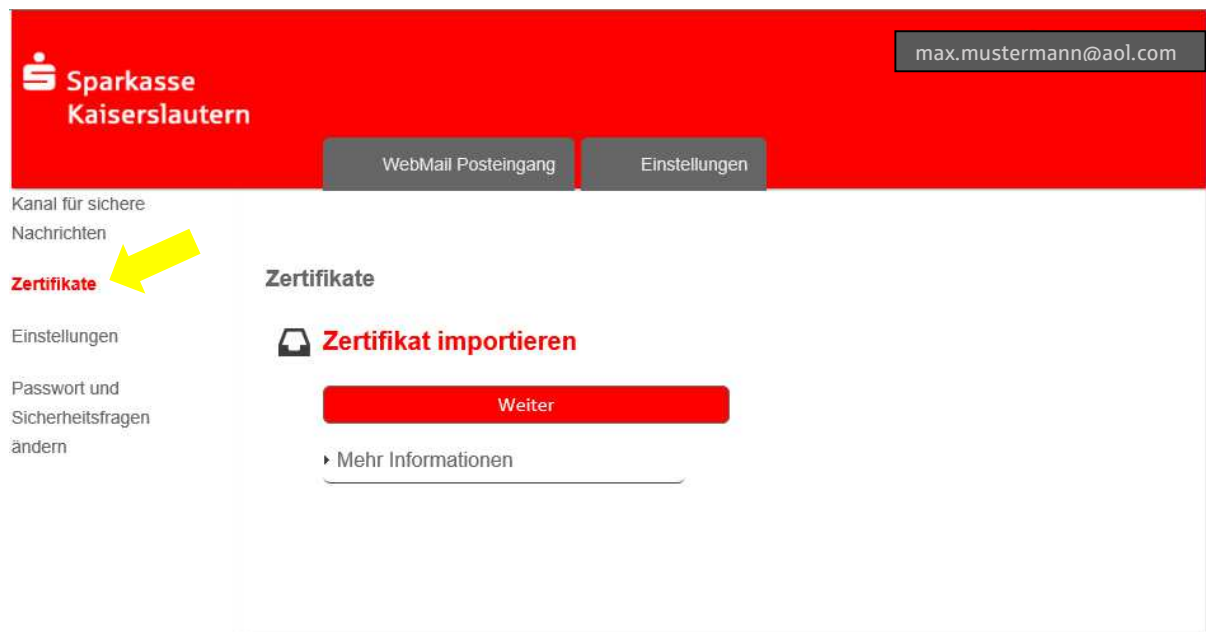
Sparkasse Kaiserslautern

max.mustermann@aol.com

WebMail Posteingang

Einstellungen

Kanal für sichere Nachrichten

Zertifikate

Einstellungen

Passwort und Sicherheitsfragen ändern

Zertifikate

Zertifikat importieren

Weiter

Mehr Informationen